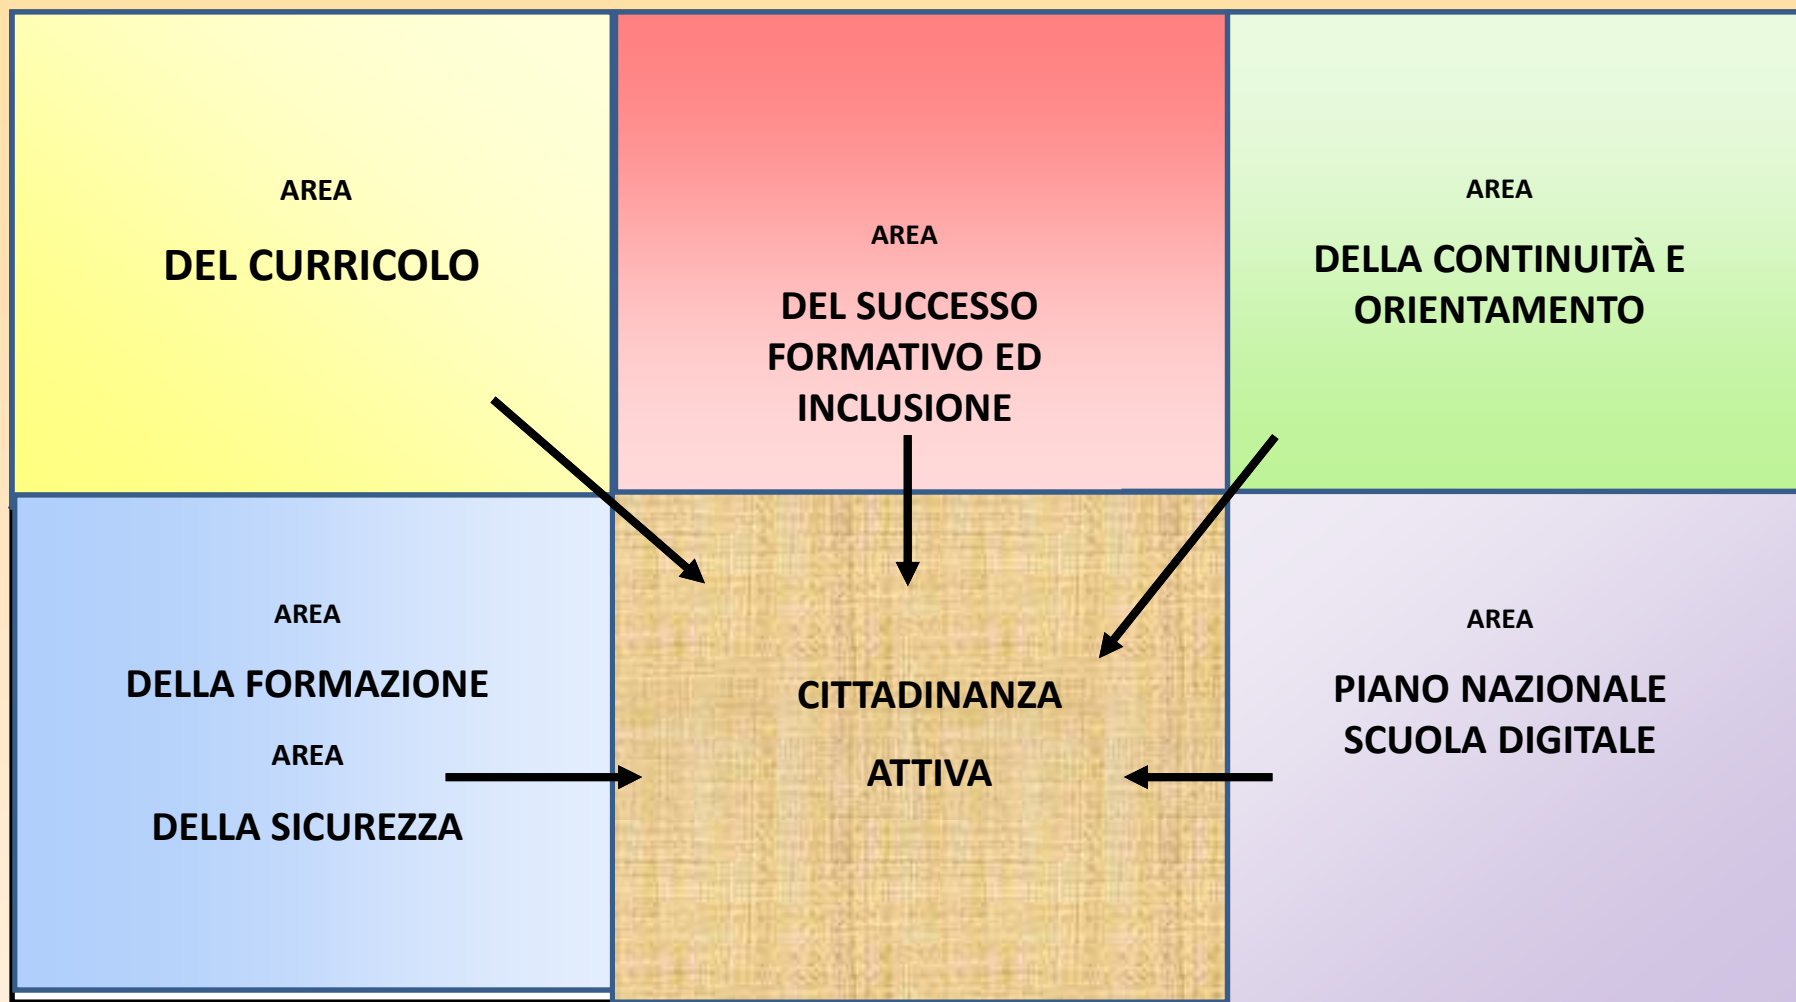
AREA

DEL CURRICOLO

AREA

DEL SUCCESSO FORMATIVO ED INCLUSIONE

AREA

DELLA CONTINUITÀ E ORIENTAMENTO

AREA

DELLA FORMAZIONE

AREA

DELLA SICUREZZA

CITTADINANZA

ATTIVA

AREA

PIANO NAZIONALE SCUOLA DIGITALE